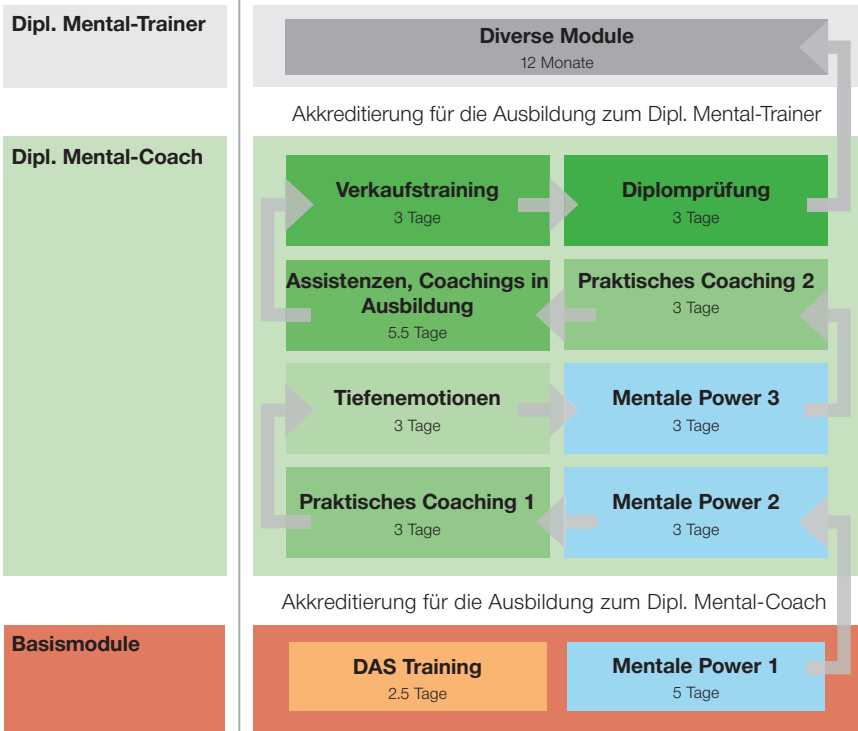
Dipl. Mental-Trainer

Diverse Module
12 Monate

Akkreditierung für die Ausbildung zum Dipl. Mental-Trainer

Dipl. Mental-Coach

Verkaufstraining
3 Tage

Diplomprüfung
3 Tage

Assistenzen, Coachings in Ausbildung
5.5 Tage

Praktisches Coaching 2
3 Tage

Tiefenemotionen
3 Tage

Mentale Power 3
3 Tage

Praktisches Coaching 1
3 Tage

Mentale Power 2
3 Tage

Akkreditierung für die Ausbildung zum Dipl. Mental-Coach

Basismodule

DAS Training
2.5 Tage

Mentale Power 1
5 Tage